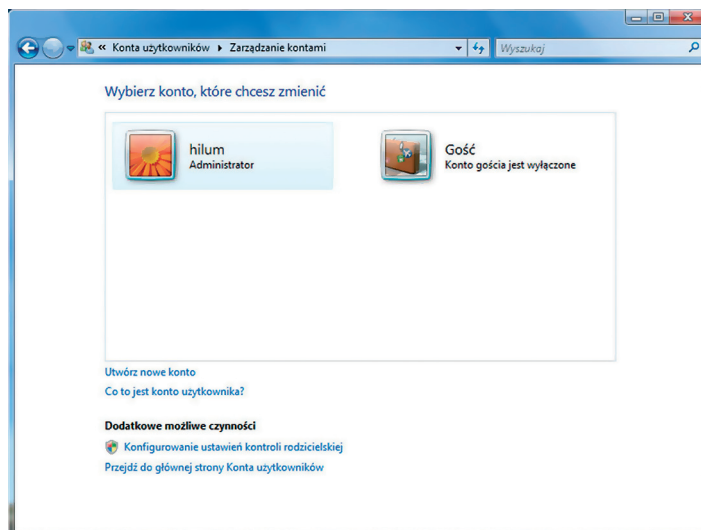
« Konta użytkowników ▸ Zarządzanie kontami

Wyszukaj

Wybierz konto, które chcesz zmienić

hilum
Administrator

Gość
Konto gościa jest wyłączone

Utwórz nowe konto

Co to jest konto użytkownika?

Dodatkowe możliwe czynności

Konfigurowanie ustawień kontroli rodzicielskiej

Przejdź do głównej strony Konta użytkowników